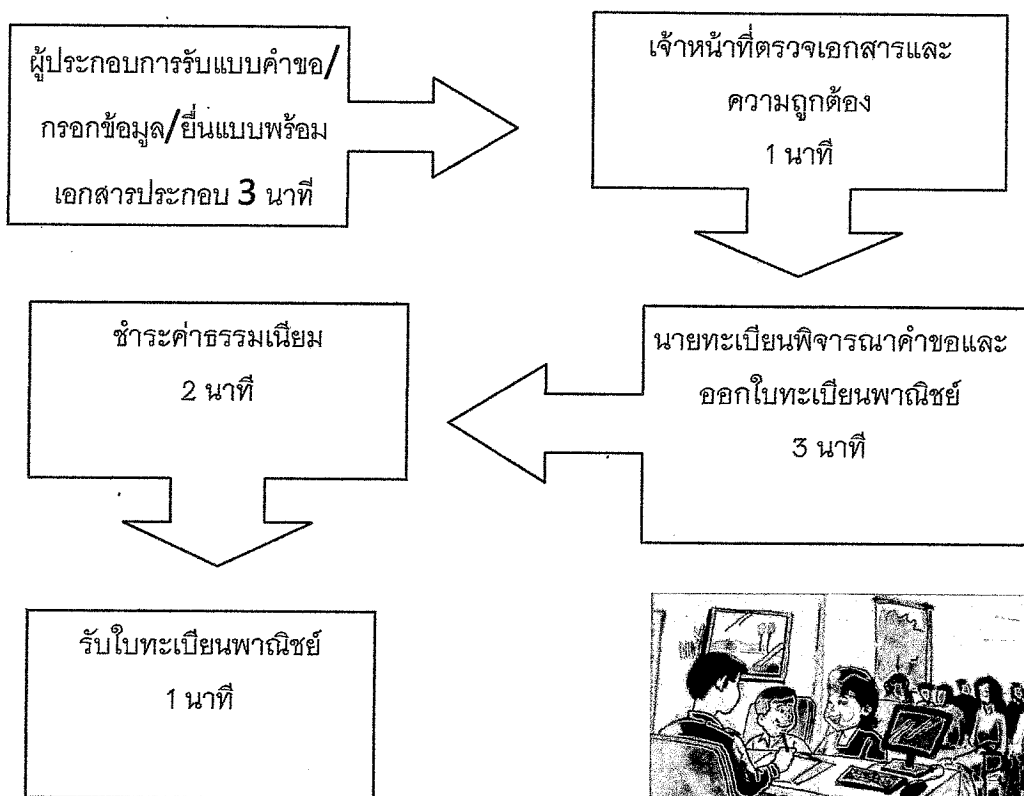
ผู้ประกอบการรับแบบคำขอ/ กรอกข้อมูล/ยื่นแบบพร้อม เอกสารประกอบ 3 นาที

เจ้าหน้าที่ตรวจเอกสารและ ความถูกต้อง 1 นาที

ชำระค่าธรรมเนียม 2 นาที

นายทะเบียนพิจารณาคำขอและ ออกใบทะเบียนพาณิชย์ 3 นาที

รับใบทะเบียนพาณิชย์ 1 นาที